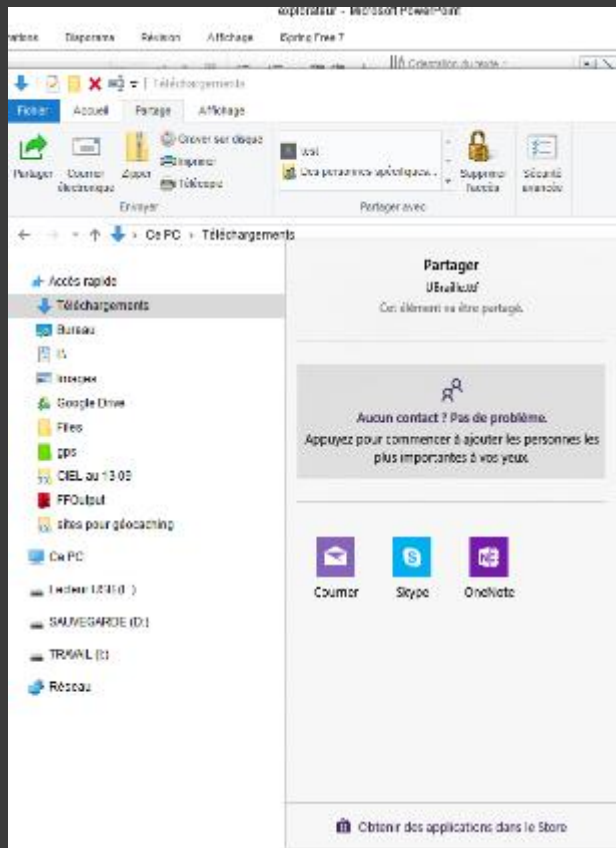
explorateur - Microsoft PowerPoint

ations Diaporama Révision Affichage iSpring Free 7

Téléchargements

Fichier Accueil Partage Affichage

Partager Courrier électronique Zipper Graver sur disque Imprimer Télécopie

Envoyer

test Des personnes spécifiques...

Supprimer l'accès

Sécurité avancée

Partager avec

Ce PC › Téléchargements

Accès rapide

Téléchargements

Bureau

Images

Google Drive

Files

gps

CIEL au 13 09

FFOutput

sites pour géocaching

Ce PC

Lecteur USB (F:)

SAUVEGARDE (D:)

TRAVAIL (E:)

Réseau

Partager

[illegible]

Cet élément va être partagé.

Aucun contact ? Pas de problème.

Appuyez pour commencer à ajouter les personnes les plus importantes à vos yeux.

Courrier

Skype

OneNote

Obtenir des applications dans le Store